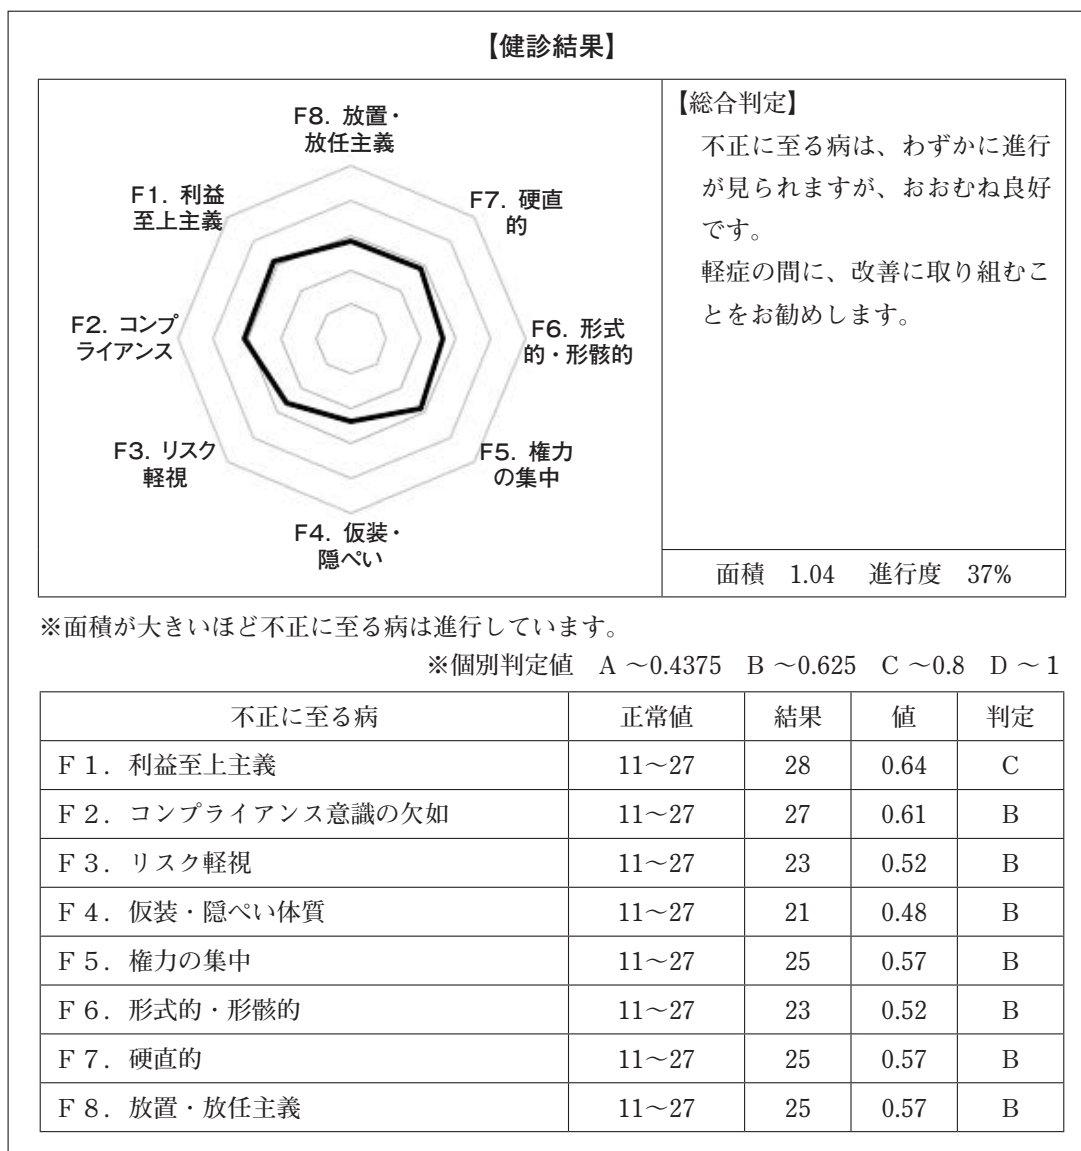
【健診結果】

F8. 放置・放任主義

F1. 利益至上主義

F7. 硬直的

F2. コンプライアンス

F6. 形式的・形骸的

F3. リスク軽視

F5. 権力の集中

F4. 仮装・隠ぺい

【総合判定】
不正に至る病は、わずかに進行が見られますが、おおむね良好です。
軽症の間に、改善に取り組むことをお勧めします。

面積 1.04 進行度 37%

※面積が大きいほど不正に至る病は進行しています。

※個別判定値 A ～0.4375 B ～0.625 C ～0.8 D ～1

| 不正に至る病 | 正常値 | 結果 | 値 | 判定 |
|---|---|---|---|---|
| F１．利益至上主義 | 11～27 | 28 | 0.64 | C |
| F２．コンプライアンス意識の欠如 | 11～27 | 27 | 0.61 | B |
| F３．リスク軽視 | 11～27 | 23 | 0.52 | B |
| F４．仮装・隠ぺい体質 | 11～27 | 21 | 0.48 | B |
| F５．権力の集中 | 11～27 | 25 | 0.57 | B |
| F６．形式的・形骸的 | 11～27 | 23 | 0.52 | B |
| F７．硬直的 | 11～27 | 25 | 0.57 | B |
| F８．放置・放任主義 | 11～27 | 25 | 0.57 | B |